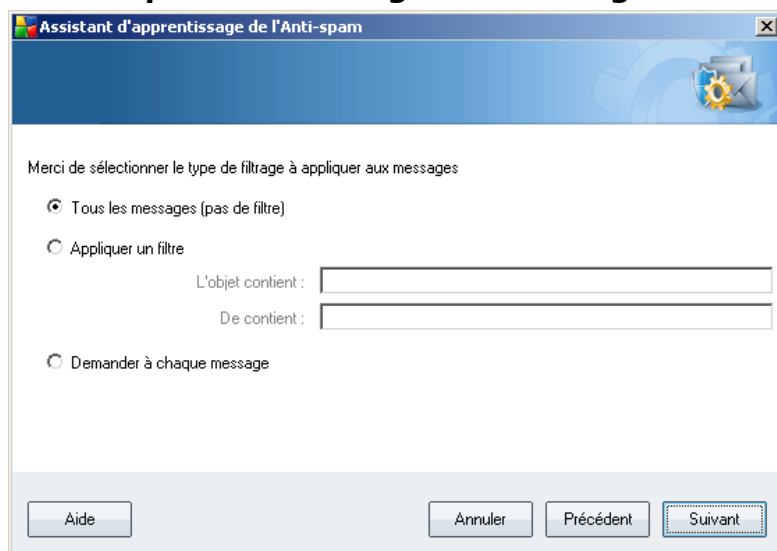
Assistant d'apprentissage de l'Anti-spam

Merci de sélectionner le type de filtrage à appliquer aux messages

Tous les messages (pas de filtre)

Appliquer un filtre

L'objet contient :

De contient :

Demander à chaque message

Aide

Annuler

Précédent

Suivant